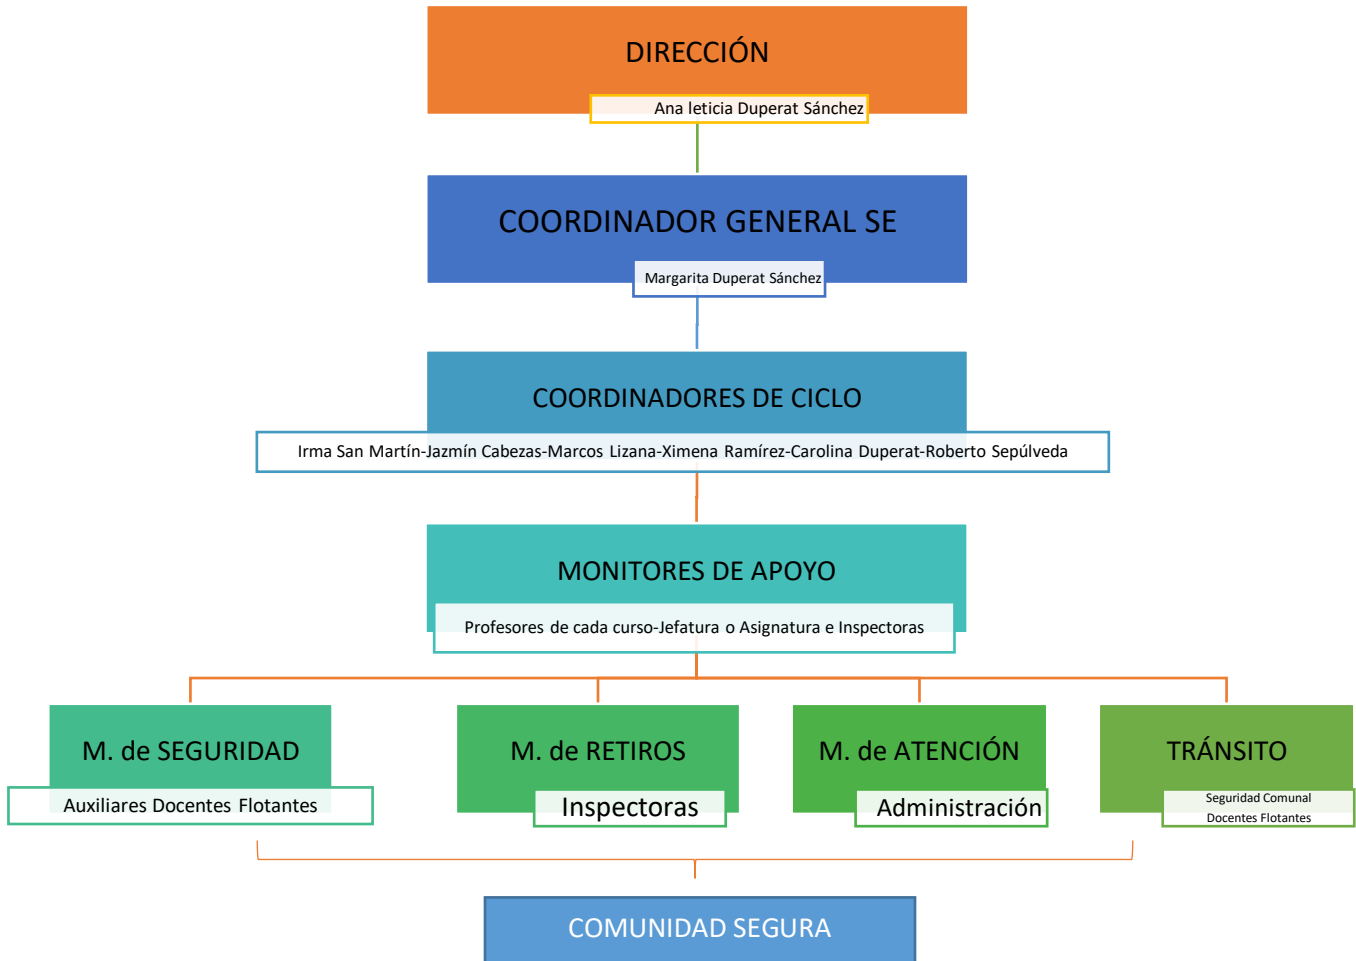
DIRECCIÓN

Ana leticia Duperat Sánchez

COORDINADOR GENERAL SE

Margarita Duperat Sánchez

COORDINADORES DE CICLO

Irma San Martín-Jazmín Cabezas-Marcos Lizana-Ximena Ramírez-Carolina Duperat-Roberto Sepúlveda

MONITORES DE APOYO

Profesores de cada curso-Jefatura o Asignatura e Inspectoras

M. de SEGURIDAD

Auxiliares Docentes Flotantes

M. de RETIROS

Inspectoras

M. de ATENCIÓN

Administración

TRÁNSITO

Seguridad Comunal
Docentes Flotantes

COMUNIDAD SEGURA